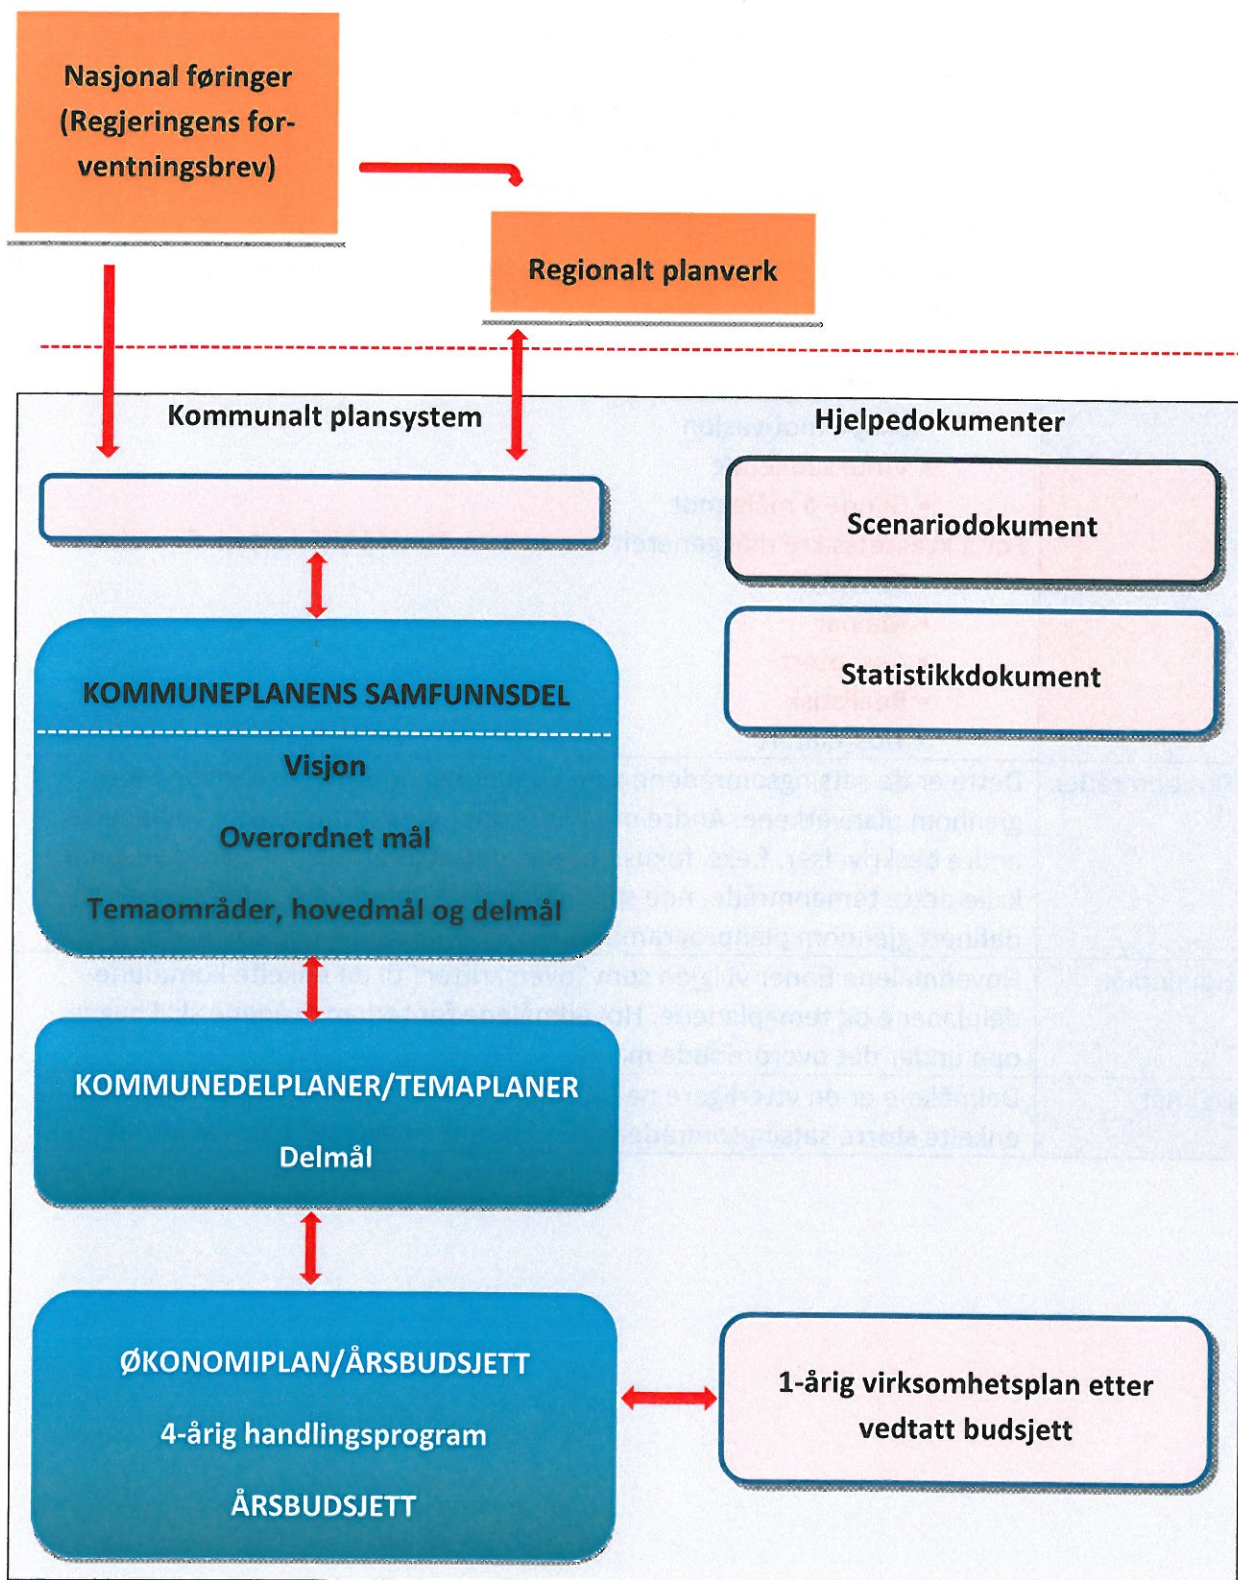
Nasjonal føringer (Regjeringens forventningsbrev)

Regionalt planverk

Kommunalt plansystem

Hjelpedokumenter

Scenariodokument

Statistikkdokument

KOMMUNEPLANENS SAMFUNNSDEL

Visjon

Overordnet mål

Temaområder, hovedmål og delmål

KOMMUNEDELPLANER/TEMAPLANER

Delmål

ØKONOMIPLAN/ÅRSBUDSJETT

4-årig handlingsprogram

ÅRSBUDSJETT

1-årig virksomhetsplan etter vedtatt budsjett